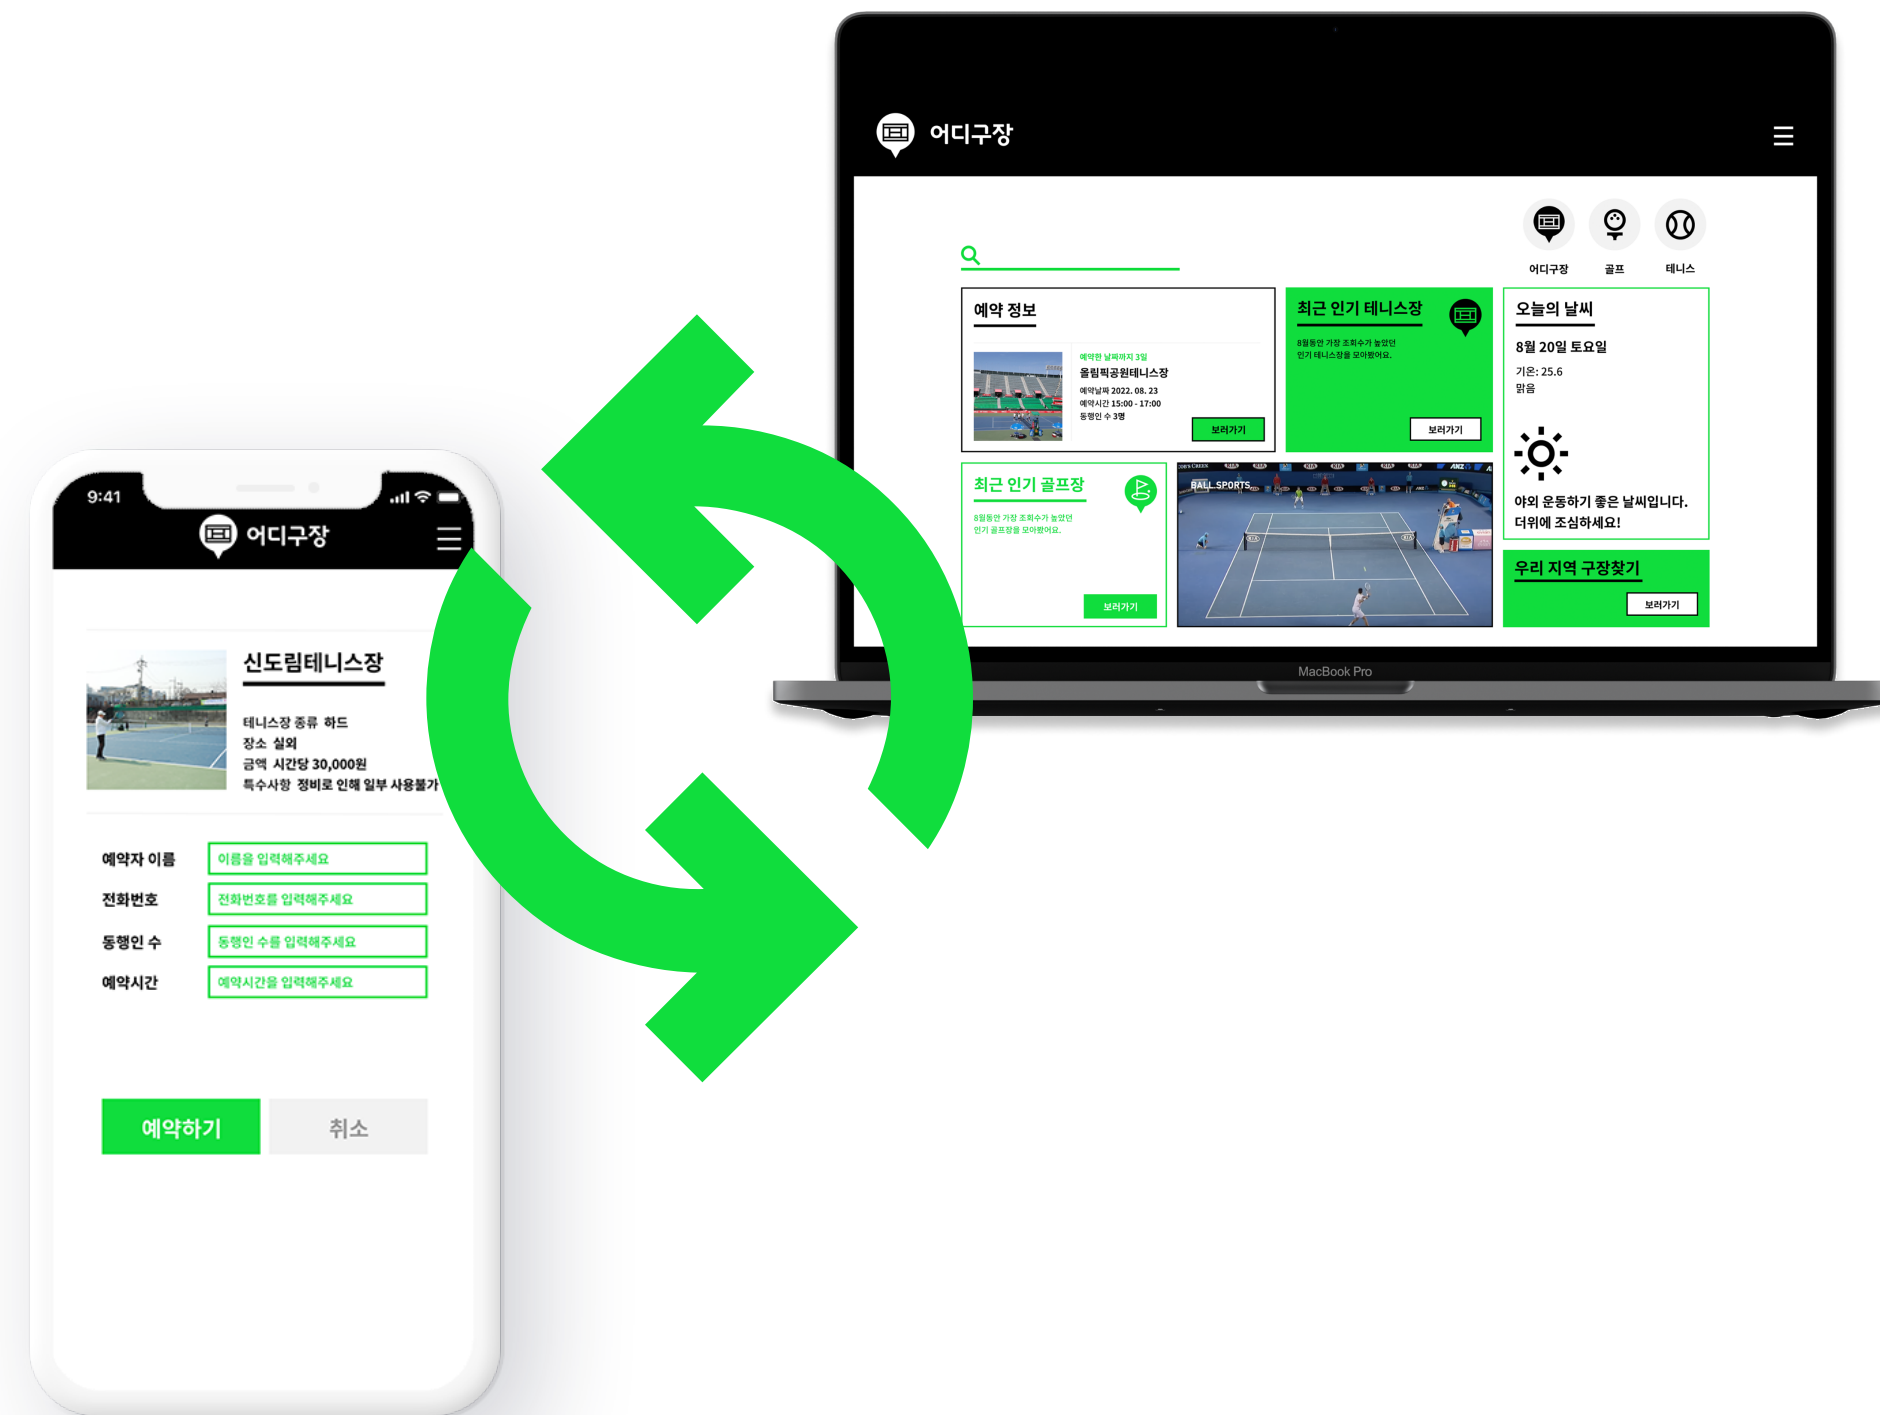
어디구장

어디구장 골프 테니스

예약 정보

예약한 날짜까지 3일
올림픽공원테니스장
예약날짜 2022. 08. 23
예약시간 15:00 - 17:00
동행인 수 3명
보러가기

최근 인기 테니스장
8월동안 가장 조회수가 높았던 인기 테니스장을 모아봤어요.
보러가기

오늘의 날씨
8월 20일 토요일
기온: 25.6
맑음
야외 운동하기 좋은 날씨입니다. 더위에 조심하세요!

최근 인기 골프장
8월동안 가장 조회수가 높았던 인기 골프장을 모아봤어요.
보러가기

BALL SPORTS

우리 지역 구장찾기
보러가기

MacBook Pro

9:41
어디구장

신도림테니스장
테니스장 종류 하드
장소 실외
금액 시간당 30,000원
특수사항 정비로 인해 일부 사용불가

예약자 이름 이름을 입력해주세요
전화번호 전화번호를 입력해주세요
동행인 수 동행인 수를 입력해주세요
예약시간 예약시간을 입력해주세요

예약하기
취소